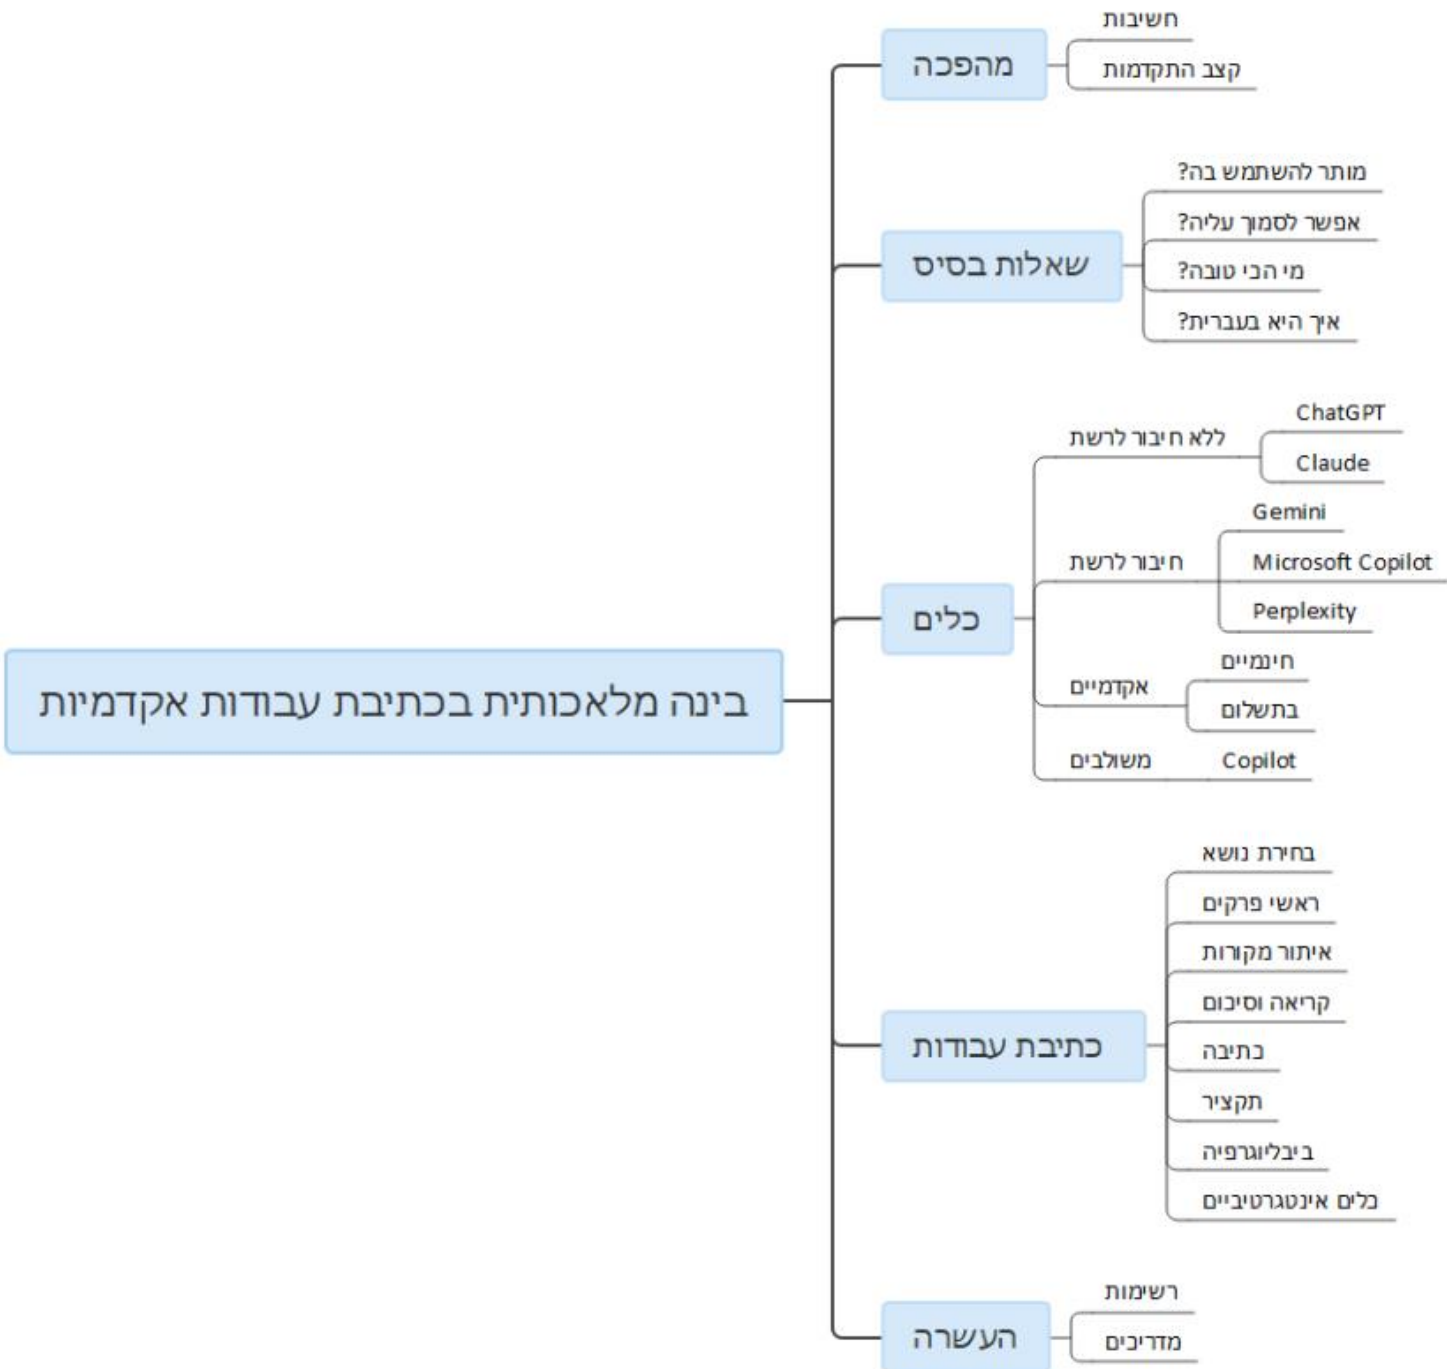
בינה מלאכותית בכתיבת עבודות אקדמיות

מהפכה
חשיבות
קצב התקדמות

שאלות בסיס
מותר להשתמש בה?
אפשר לסמוך עליה?
מי הכי טובה?
איך היא בעברית?

כלים
ללא חיבור לרשת
ChatGPT
Claude
חיבור לרשת
Gemini
Microsoft Copilot
Perplexity
אקדמיים
חינמיים
בתשלום
משולבים
Copilot

כתיבת עבודות
בחירת נושא
ראשי פרקים
איתור מקורות
קריאה וסיכום
כתיבה
תקציר
ביבליוגרפיה
כלים אינטגרטיביים

העשרה
רשימות
מדריכים